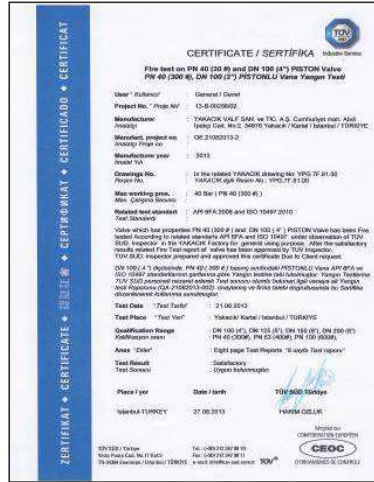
CERTIFICATE / SERTİFİKA

Fire test on PN 40 (300 #) and DN 100 (4") PISTON Valve
PN 40 (300 #), DN 100 (4") PİSTONLU Vana Yangın Testi

User / Kullanıcı: General / Genel
Project No. / Proje No: 13-B-00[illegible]
Manufacturer / İmalatçı: YAKACIK VALF SAN. ve TİC. A.Ş. Cumhuriyet mah. Abdi İpekçi Cad. No:2, 34876 Yakacık / Kartal / İstanbul / TÜRKİYE
Manufacturer, project no. / İmalatçı Proje no: OE.21062013-2
Manufacturer year / İmalat Yılı: 2013
Drawings No. / Resim No: In the related YAKACIK drawing No: YPG.7F.91.50 / YAKACIK ilgili Resim No.: YPG.7F.91.50
Max working pres. / Max. Çalışma Basıncı: 40 Bar ( PN 40 (300 #) )
Related test standart / Test Standardı: API 6FA 2006 and ISO 10497:2010

Valve which has properties PN 40 (300 #) and DN 100 (4") PISTON Valve has been Fire tested According to related standarts API 6FA and ISO 10497 under observation of TÜV SÜD Inspector in the YAKACIK Factory for general using purpose. After the satisfactory results related Fire Test report of valve has been approved by TÜV Inspector. TÜV SÜD Inspector prepared and approved this certificate Due to Client request.

DN 100 (4") ölçülerinde, PN 40 (300 #) basınç sınıfındaki PİSTONLU Vana API 6FA ve ISO 10497 standartlarının gerlerine göre Yangın testine tabi tutulmuştur. Yangın Testlerine TÜV SÜD personeli nezaretinde testi sonucu olumlu bulunan ilgili vanaya ait Yangın Testi Raporu (OE.21062013-002) onaylanmış ve firma talebi üzerine bu Sertifika düzenlenmiştir.

Test Date / Test Tarihi: 21.06.2013
Test Place / Test Yeri: Yakacık / Kartal / İstanbul / TÜRKİYE
Qualification Range / Kalifikasyon aralığı: DN 100 (4"), DN 125 (5"), DN 150 (6"), DN 200 (8") PN 40 (300#), PN 63 (400#), PN 100 (600#)
Anex / Ekler: Eight page Test Reports / 8 sayfa Test raporu
Test Result / Test Sonucu: Satisfactory / Uygun bulunmuştur

Place / yer: İstanbul-TURKEY
Date / tarih: 27.06.2013
TÜV SÜD Türkiye
HAKIM OZLUK

Member of CONFEDERATION EUROPEENNE
CEOC
D'ORGANISMES DE CONTROLE

TÜV SÜD / Türkiye
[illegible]
TÜV